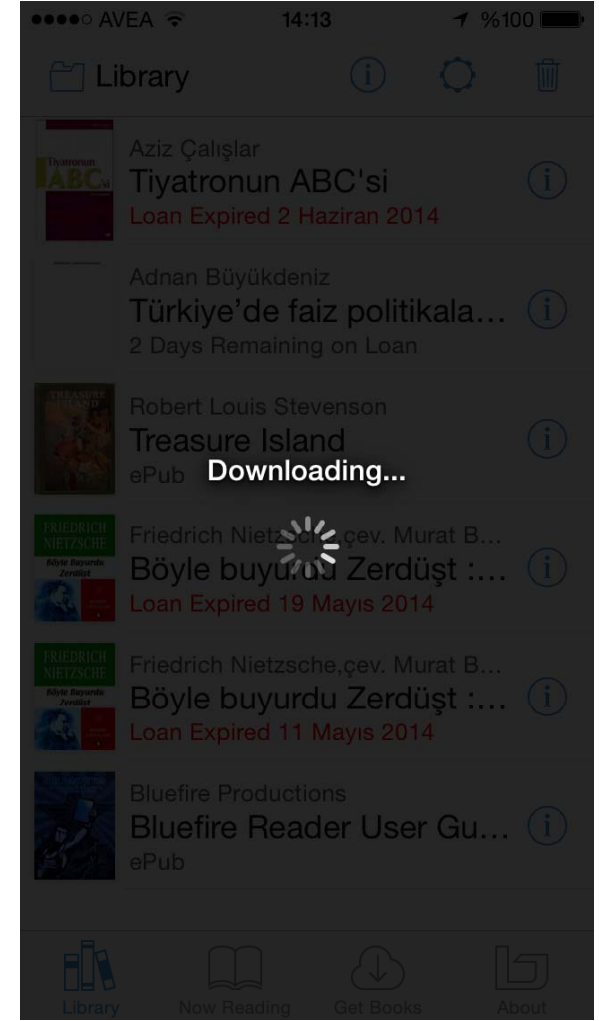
●●●●○ AVEA 14:13 %100

Library

Tiyatronun ABC'si
Aziz Çalışlar
Tiyatronun ABC'si
Loan Expired 2 Haziran 2014

Adnan Büyükdeniz
Türkiye'de faiz politikala...
2 Days Remaining on Loan

TREASURE ISLAND
Robert Louis Stevenson
Treasure Island
ePub

Downloading...

FRIEDRICH NIETZSCHE
Böyle Buyurdu Zerdüşt
Friedrich Nietzsche,çev. Murat B...
Böyle buyurdu Zerdüşt :...
Loan Expired 19 Mayıs 2014

FRIEDRICH NIETZSCHE
Böyle Buyurdu Zerdüşt
Friedrich Nietzsche,çev. Murat B...
Böyle buyurdu Zerdüşt :...
Loan Expired 11 Mayıs 2014

Bluefire Productions
Bluefire Reader User Gu...
ePub

Library
Now Reading
Get Books
About